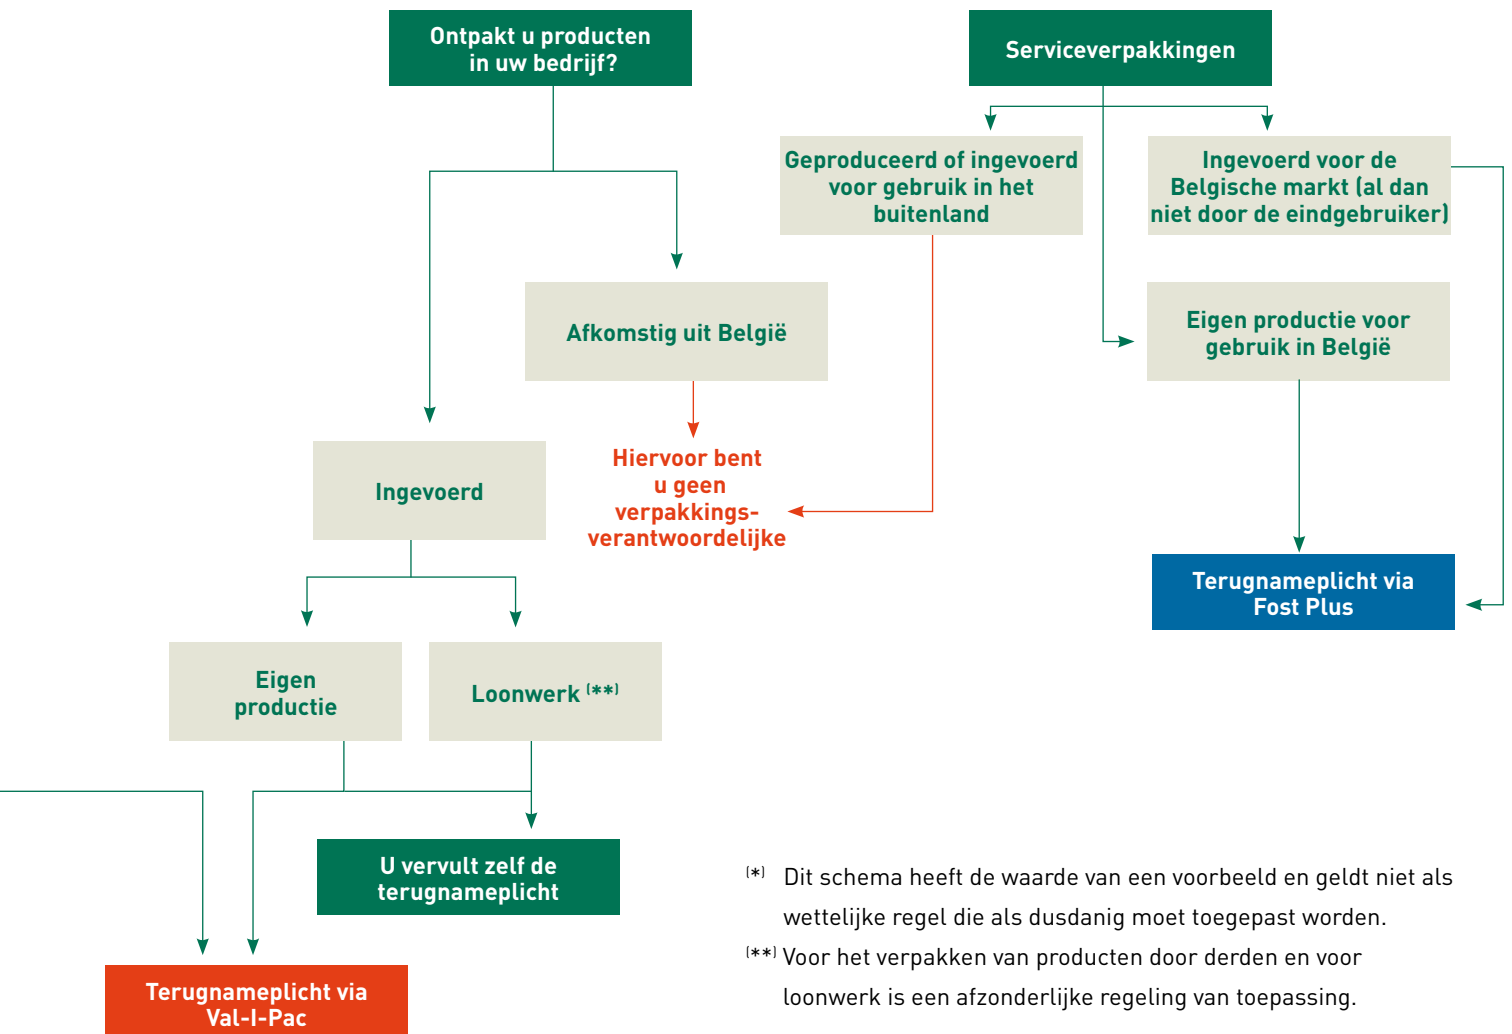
Ontpakt u producten in uw bedrijf?

Serviceverpakkingen

Geproduceerd of ingevoerd voor gebruik in het buitenland

Ingevoerd voor de Belgische markt (al dan niet door de eindgebruiker)

Afkomstig uit België

Eigen productie voor gebruik in België

Ingevoerd

Hiervoor bent u geen verpakkingsverantwoordelijke

Terugnameplicht via Fost Plus

Eigen productie

Loonwerk $^{(**)}$

U vervult zelf de terugnameplicht

Terugnameplicht via Val-I-Pac

$^{(*)}$ Dit schema heeft de waarde van een voorbeeld en geldt niet als wettelijke regel die als dusdanig moet toegepast worden.

$^{(**)}$ Voor het verpakken van producten door derden en voor loonwerk is een afzonderlijke regeling van toepassing.